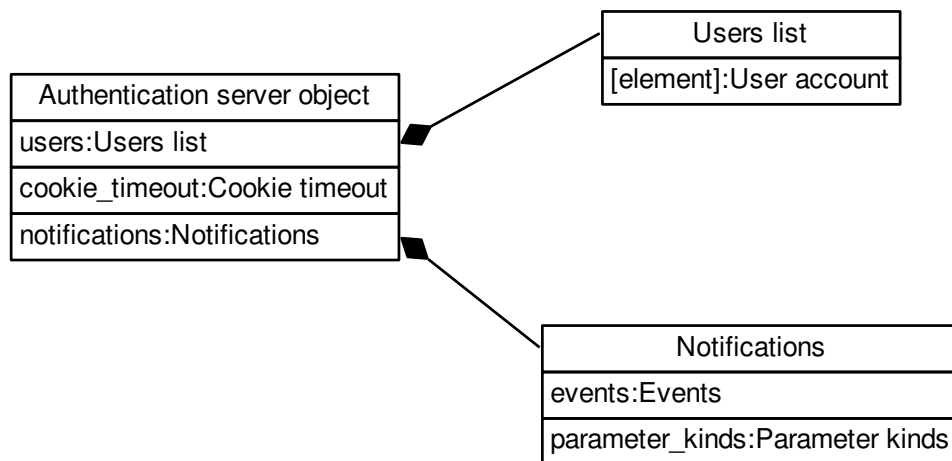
Users list

[element]:User account

Authentication server object

users:Users list

cookie_timeout:Cookie timeout

notifications:Notifications

Notifications

events:Events

parameter_kinds:Parameter kinds